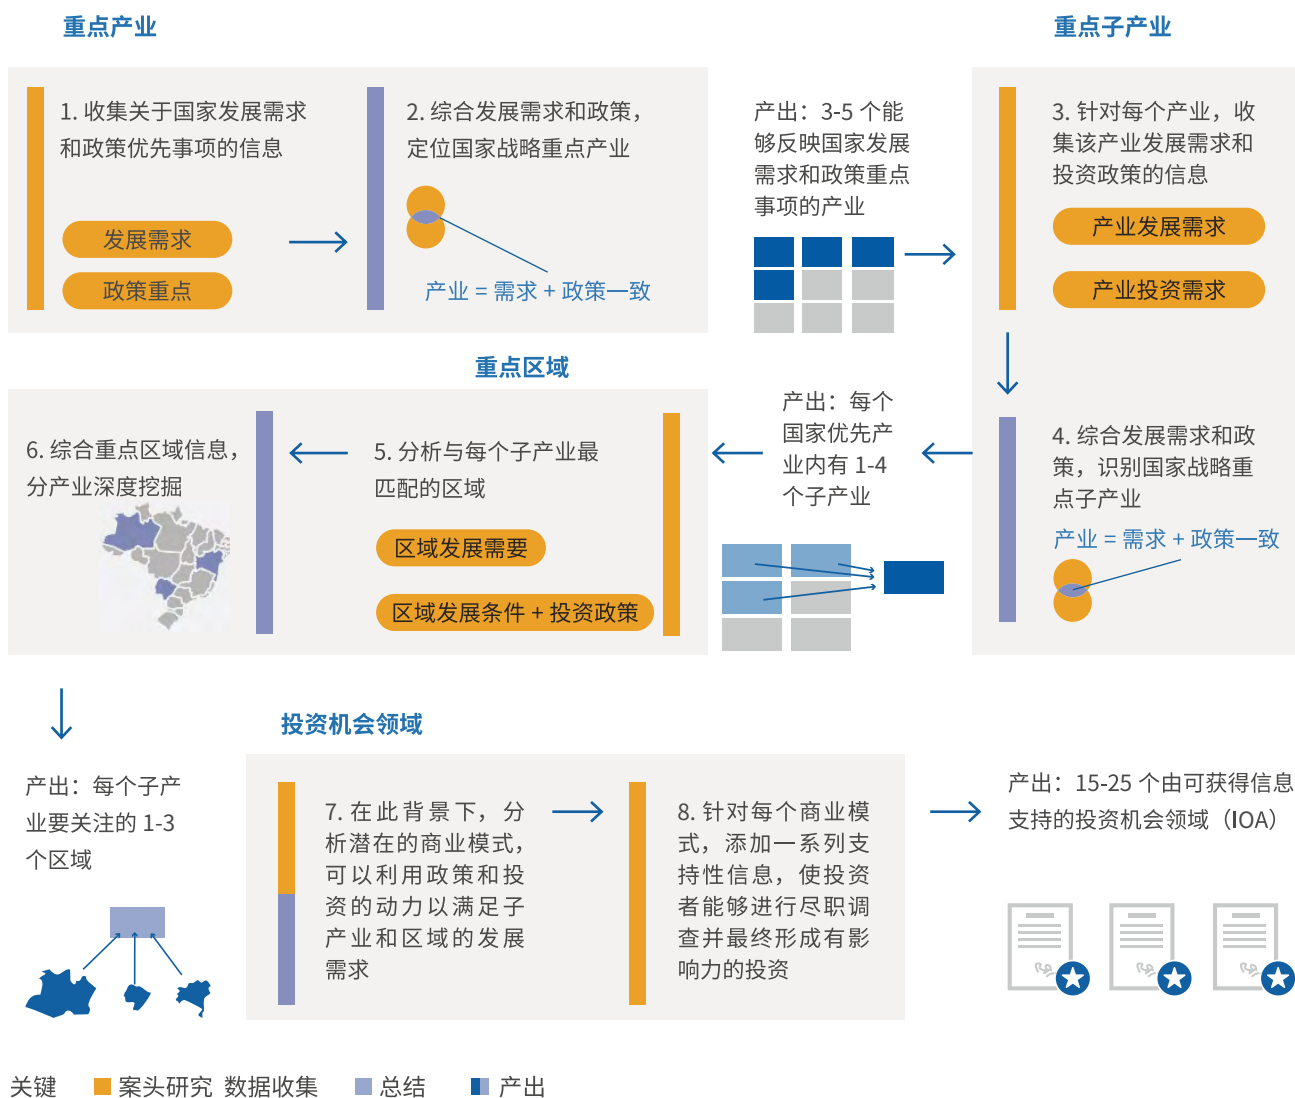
重点产业

重点子产业

1. 收集关于国家发展需求和政策优先事项的信息

发展需求

政策重点

2. 综合发展需求和政策，定位国家战略重点产业

产业 = 需求 + 政策一致

产出：3-5 个能够反映国家发展需求和政策重点事项的产业

3. 针对每个产业，收集该产业发展需求和投资政策的信息

产业发展需求

产业投资需求

重点区域

6. 综合重点区域信息，分产业深度挖掘

5. 分析与每个子产业最匹配的区域

区域发展需要

区域发展条件 + 投资政策

产出：每个国家优先产业内有 1-4 个子产业

4. 综合发展需求和政策，识别国家战略重点子产业

产业 = 需求 + 政策一致

投资机会领域

产出：每个子产业要关注的 1-3 个区域

7. 在此背景下，分析潜在的商业模式，可以利用政策和投资的动力以满足子产业和区域的发展需求

8. 针对每个商业模式，添加一系列支持性信息，使投资者能够进行尽职调查并最终形成有影响力的投资

产出：15-25 个由可获得信息支持的投资机会领域（IOA）

关键 案头研究 数据收集 总结 产出